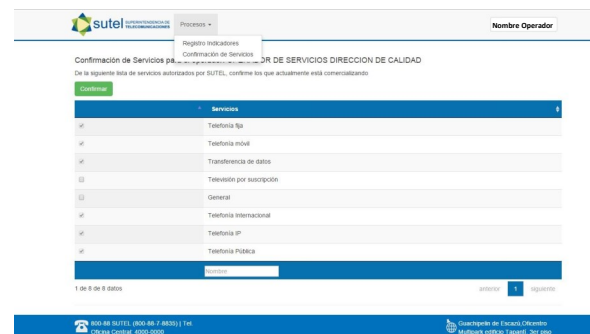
sutel SUPERINTENDENCIA DE TELECOMUNICACIONES

Procesos

Nombre Operador

Registro Indicadores

Confirmación de Servicios

Confirmación de Servicios pa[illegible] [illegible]OR DE SERVICIOS DIRECCION DE CALIDAD

De la siguiente lista de servicios autorizados por SUTEL, confirme los que actualmente está comercializando

Confirmar

| | Servicios |
|---|---|
| ☑ | Telefonía fija |
| ☑ | Telefonía móvil |
| ☑ | Transferencia de datos |
| ☐ | Televisión por suscripción |
| ☐ | General |
| ☑ | Telefonía Internacional |
| ☑ | Telefonía IP |
| ☑ | Telefonía Pública |
| | Nombre |

1 de 8 de 8 datos

anterior 1 siguiente

800-88 SUTEL (800-88-7-8835) | Tel. Oficina Central: 4000-0000

Guachipelín de Escazú Oficentro Multipark edificio Tapantí, 3er piso